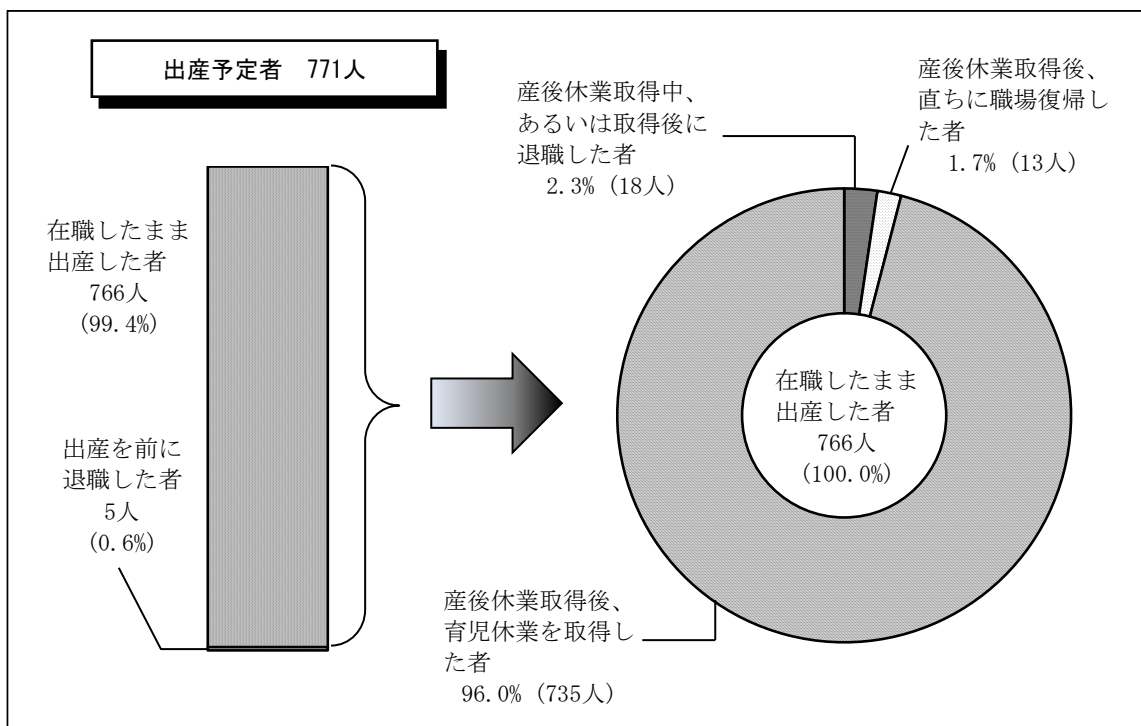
出産予定者　771人

在職したまま出産した者
766人
(99.4%)

出産を前に退職した者
5人
(0.6%)

産後休業取得中、あるいは取得後に退職した者
2.3%（18人）

産後休業取得後、直ちに職場復帰した者
1.7%（13人）

在職したまま出産した者
766人
(100.0%)

産後休業取得後、育児休業を取得した者
96.0%（735人）